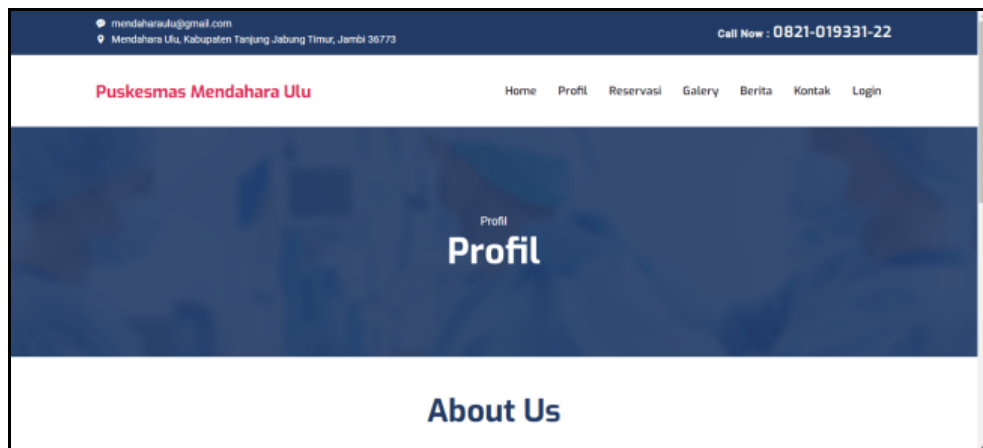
mendaharaulu@gmail.com
Mendahara Ulu, Kabupaten Tanjung Jabung Timur, Jambi 36773

Call Now : 0821-019331-22

Puskesmas Mendahara Ulu

Home Profil Reservasi Galery Berita Kontak Login

Profil

Profil

About Us